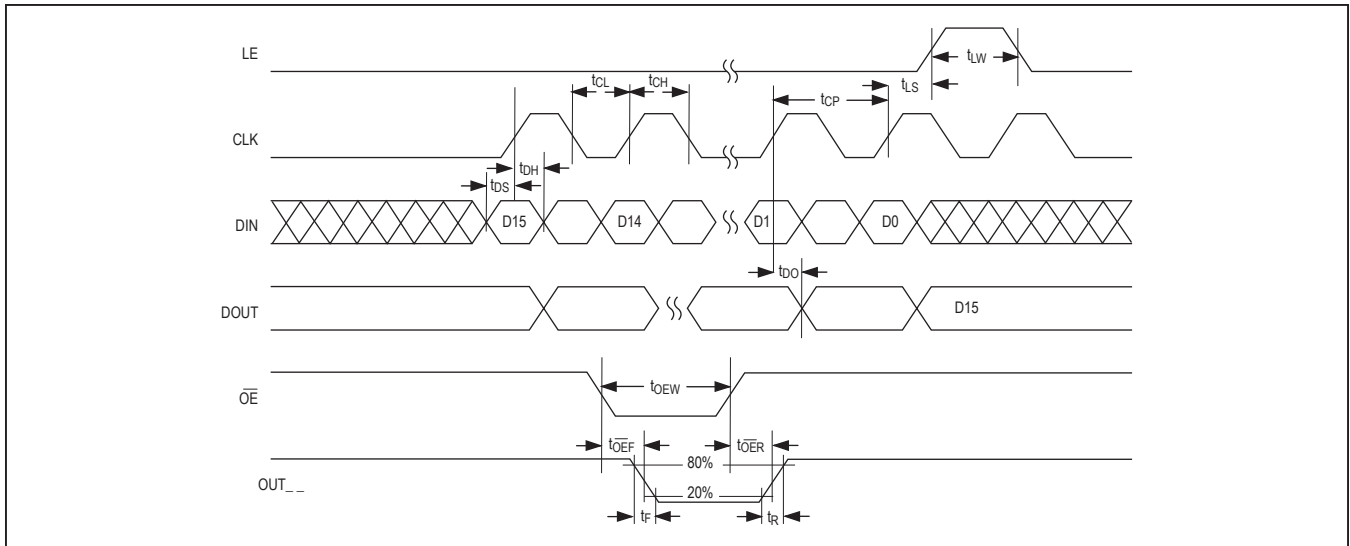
LE

$t_{LW}$

$t_{CL}$ $t_{CH}$

$t_{LS}$

$t_{CP}$

CLK

$t_{DH}$

$t_{DS}$

DIN D15 D14 D1 D0

$t_{DO}$

DOUT D15

$\overline{OE}$

$t_{OEW}$

$t_{\overline{OE}F}$ $t_{\overline{OE}R}$

80%

OUT_ _

20%

$t_F$ $t_R$